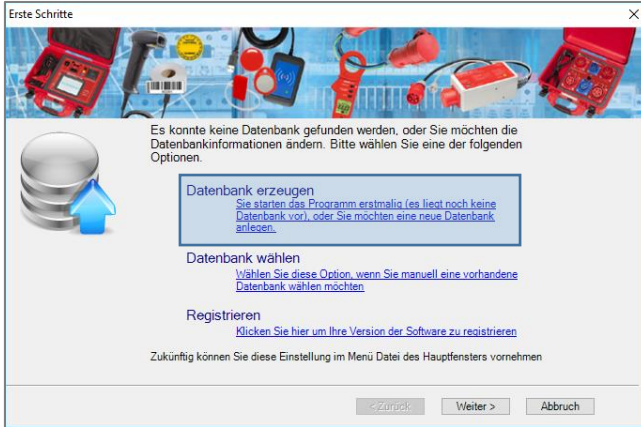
Erste Schritte

Es konnte keine Datenbank gefunden werden, oder Sie möchten die Datenbankinformationen ändern. Bitte wählen Sie eine der folgenden Optionen.

Datenbank erzeugen
Sie starten das Programm erstmalig (es liegt noch keine Datenbank vor), oder Sie möchten eine neue Datenbank anlegen.

Datenbank wählen
Wählen Sie diese Option, wenn Sie manuell eine vorhandene Datenbank wählen möchten

Registrieren
Klicken Sie hier um Ihre Version der Software zu registrieren

Zukünftig können Sie diese Einstellung im Menü Datei des Hauptfensters vornehmen

< Zurück
Weiter >
Abbruch